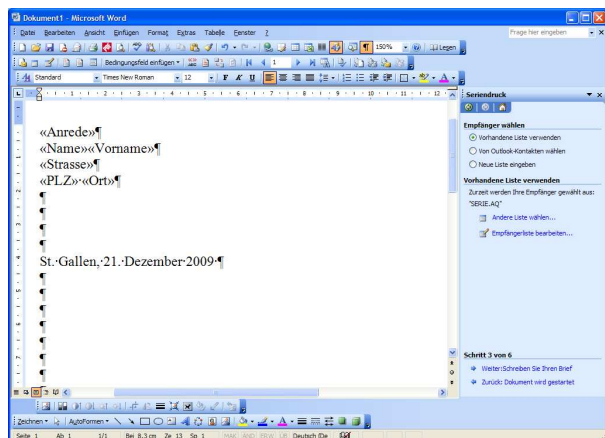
Dokument1 - Microsoft Word

Datei Bearbeiten Ansicht Einfügen Format Extras Tabelle Fenster ?

Frage hier eingeben

150%

Lesen

Bedingungsfeld einfügen

1

Standard Times New Roman 12 F K U

«Anrede»¶
«Name»·«Vorname»¶
«Strasse»¶
«PLZ»·«Ort»¶
¶
¶
¶
¶
St.·Gallen,·21.·Dezember·2009·¶
¶
¶
¶
¶
¶
¶
¶
¶

Seriendruck

Empfänger wählen

Vorhandene Liste verwenden

Von Outlook-Kontakten wählen

Neue Liste eingeben

Vorhandene Liste verwenden

Zurzeit werden Ihre Empfänger gewählt aus:

"SERIE.AQ"

Andere Liste wählen...

Empfängerliste bearbeiten...

Schritt 3 von 6

Weiter: Schreiben Sie Ihren Brief

Zurück: Dokument wird gestartet

Zeichnen AutoFormen

Seite 1 Ab 1 1/1 Bei 8,3 cm Ze 13 Sp 1 MAK ÄND ERW ÜB Deutsch (De